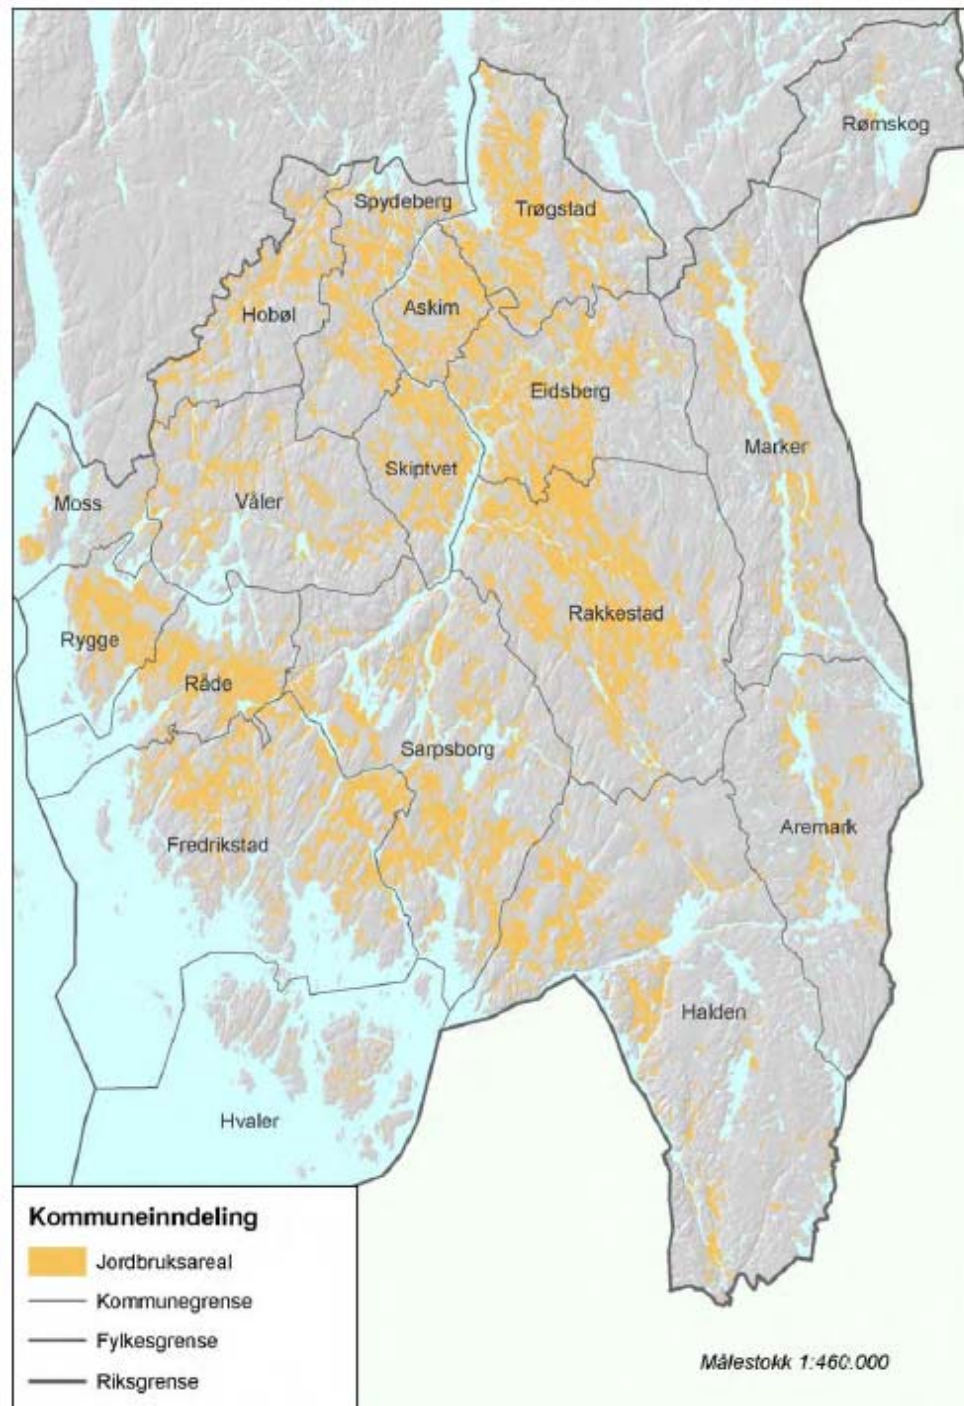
Rømskog
Spydeberg
Trøgstad
Hobøl
Askim
Eidsberg
Marker
Skiptvet
Moss
Våler
Rakkestad
Rygge
Råde
Sarpsborg
Aremark
Fredrikstad
Halden
Hvaler

Kommuneinndeling
Jordbruksareal
Kommunegrense
Fylkesgrense
Riksgrense

Målestokk 1:460.000